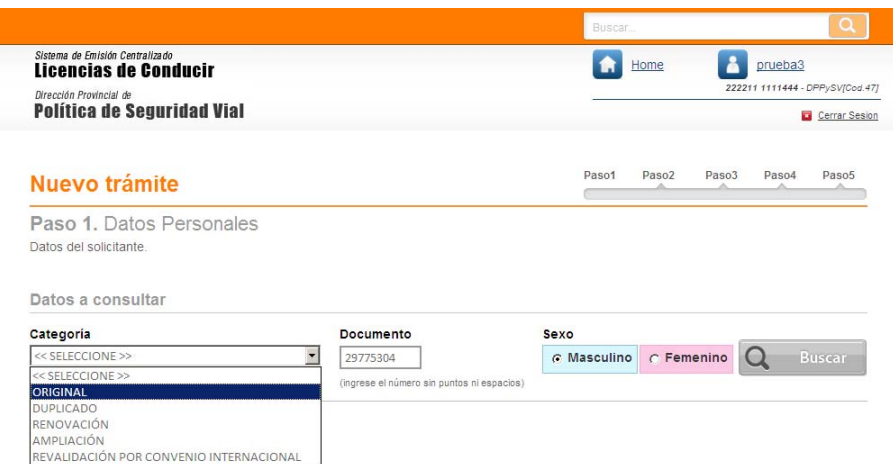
Buscar...

Sistema de Emisión Centralizado
Licencias de Conducir
Dirección Provincial de
Política de Seguridad Vial

Home
prueba3
222211 1111444 - DPPySV[Cod.47]
Cerrar Sesion

Nuevo trámite

Paso1 Paso2 Paso3 Paso4 Paso5

Paso 1. Datos Personales
Datos del solicitante.

Datos a consultar

Categoria
<< SELECCIONE >>
<< SELECCIONE >>
ORIGINAL
DUPLICADO
RENOVACIÓN
AMPLIACIÓN
REVALIDACIÓN POR CONVENIO INTERNACIONAL

Documento
29775304
(ingrese el número sin puntos ni espacios)

Sexo
Masculino
Femenino
Buscar